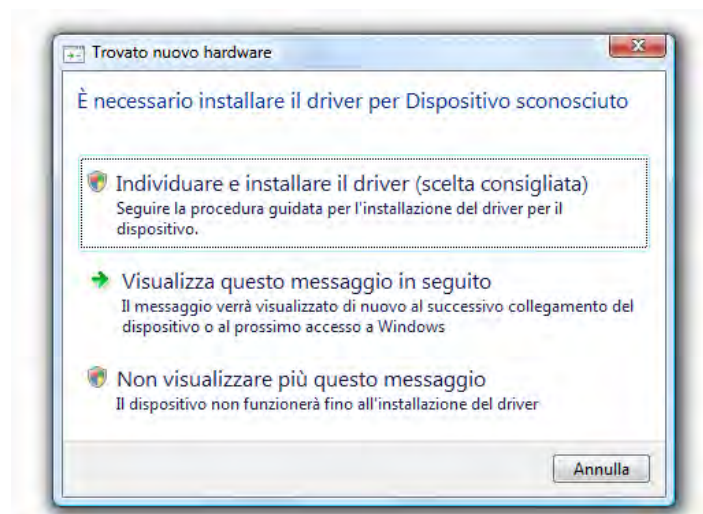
Trovato nuovo hardware

È necessario installare il driver per Dispositivo sconosciuto

Individuare e installare il driver (scelta consigliata)
Seguire la procedura guidata per l'installazione del driver per il dispositivo.

Visualizza questo messaggio in seguito
Il messaggio verrà visualizzato di nuovo al successivo collegamento del dispositivo o al prossimo accesso a Windows

Non visualizzare più questo messaggio
Il dispositivo non funzionerà fino all'installazione del driver

Annulla